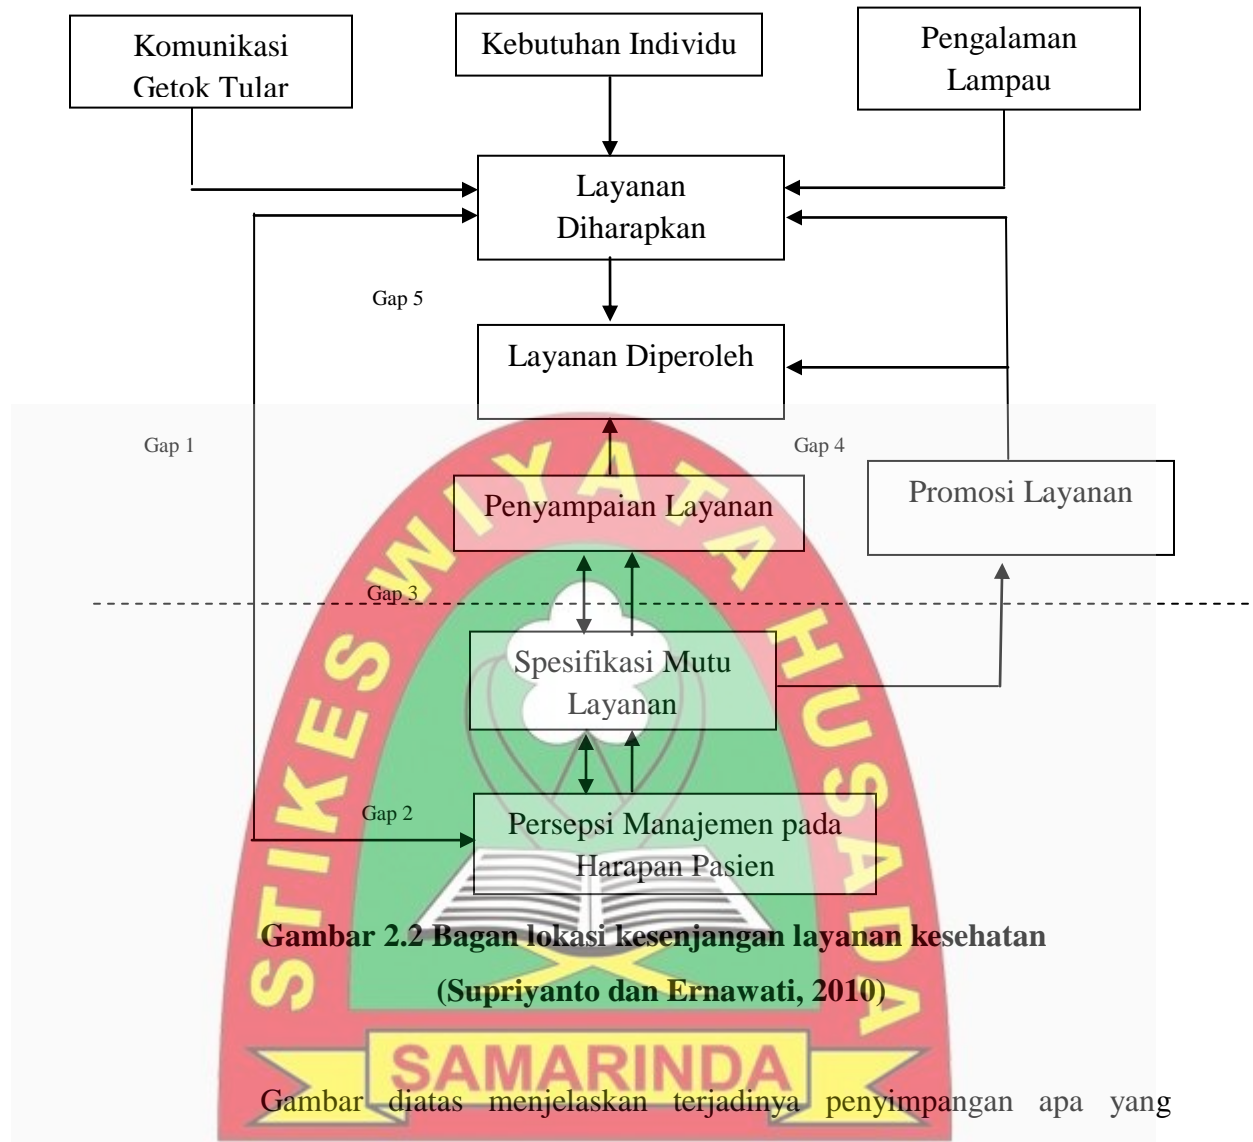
Komunikasi Getok Tular

Kebutuhan Individu

Pengalaman Lampau

Layanan Diharapkan

Gap 5

Layanan Diperoleh

Gap 1

Gap 4

Penyampaian Layanan

Promosi Layanan

Gap 3

Spesifikasi Mutu Layanan

Gap 2

Persepsi Manajemen pada Harapan Pasien

STIKES WIYATA HUSADA

SAMARINDA

**Gambar 2.2 Bagan lokasi kesenjangan layanan kesehatan**

**(Supriyanto dan Ernawati, 2010)**

Gambar diatas menjelaskan terjadinya penyimpangan apa yang